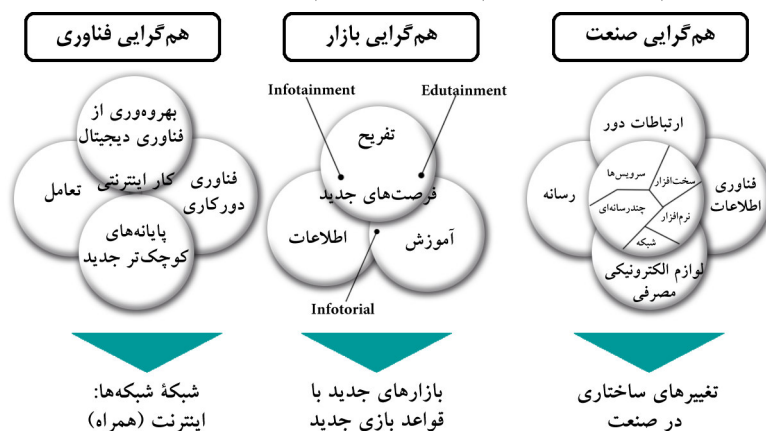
هم‌گرایی صنعت

ارتباطات دور
رسانه
فناوری اطلاعات
لوازم الکترونیکی مصرفی
سرویس‌ها
سخت‌افزار
چندرسانه‌ای
نرم‌افزار
شبکه

تغییرهای ساختاری در صنعت

هم‌گرایی بازار

Infotainment
Edutainment
تفریح
فرصت‌های جدید
اطلاعات
آموزش
Infotorial

بازارهای جدید با قواعد بازی جدید

هم‌گرایی فناوری

بهره‌وری از فناوری دیجیتال
کار اینترنتی
تعامل
فناوری دورکاری
پایانه‌های کوچک‌تر جدید

شبکهٔ شبکه‌ها: اینترنت (همراه)